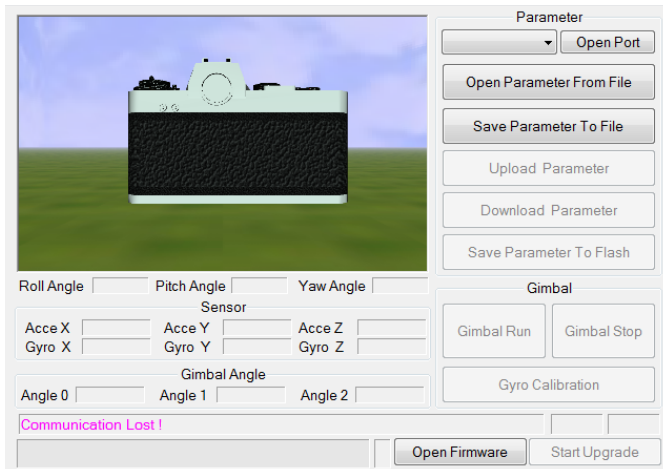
Parameter

Open Port

Open Parameter From File

Save Parameter To File

Upload Parameter

Download Parameter

Save Parameter To Flash

Roll Angle Pitch Angle Yaw Angle

Sensor

Acce X Acce Y Acce Z
Gyro X Gyro Y Gyro Z

Gimbal

Gimbal Run Gimbal Stop

Gimbal Angle

Angle 0 Angle 1 Angle 2

Gyro Calibration

Communication Lost !

Open Firmware Start Upgrade